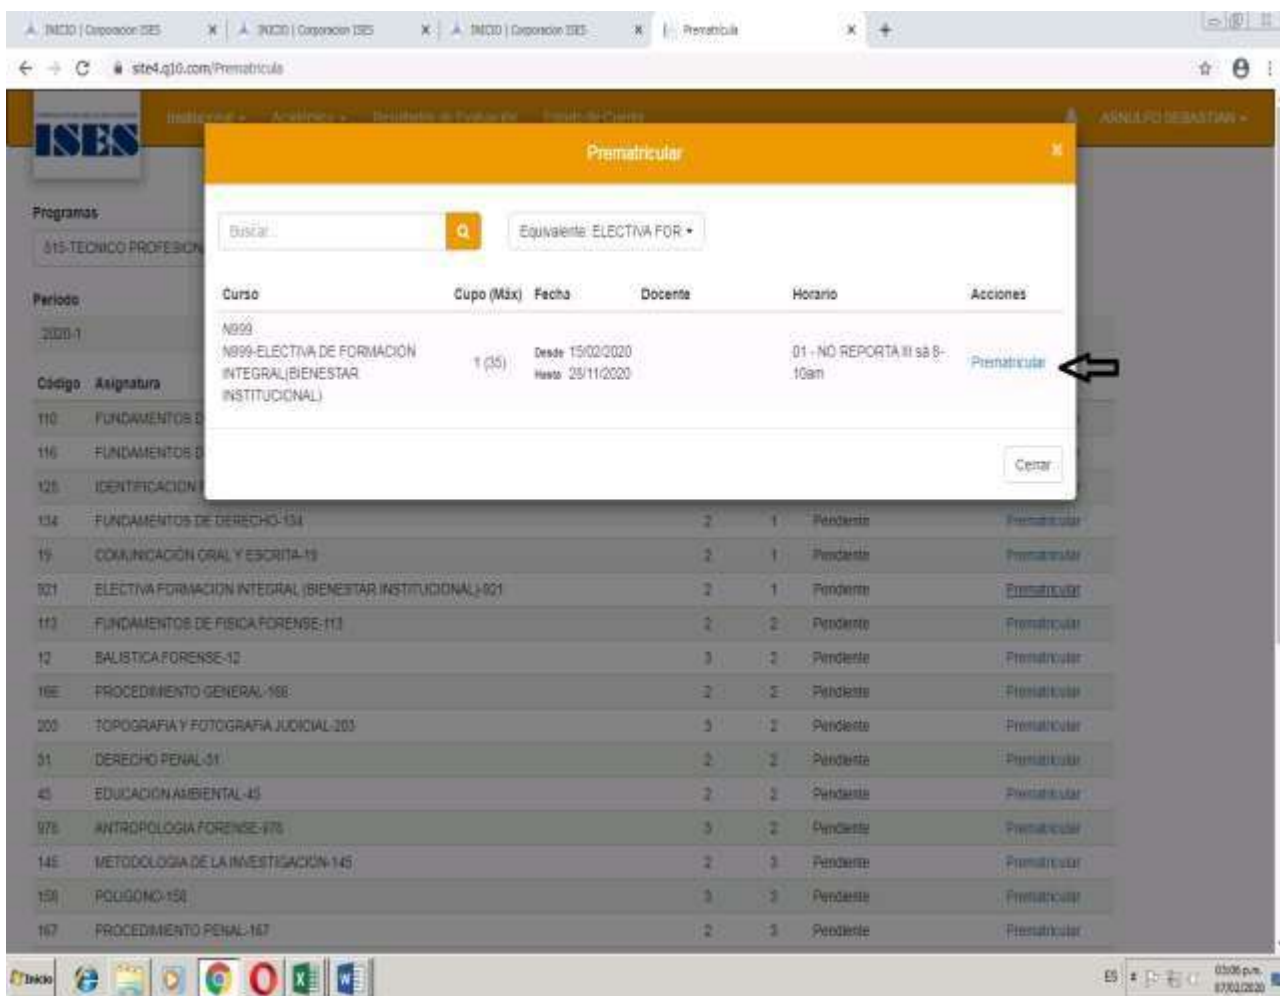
INICIO | Corporacion ISES × | INICIO | Corporacion ISES × | INICIO | Corporacion ISES × | Prematricula × +

site4.q10.com/Prematricula

ISES

Institucional - Académico - Resultados de Evaluación Estado de Cuenta

ARNULFO SEBASTIAN -

Prematricular ×

Buscar...

Equivalente: ELECTIVA FOR -

| Curso | Cupo (Máx) | Fecha | Docente | Horario | Acciones |
|---|---|---|---|---|---|
| N999 N999-ELECTIVA DE FORMACION INTEGRAL(BIENESTAR INSTITUCIONAL) | 1 (35) | Desde 15/02/2020 Hasta 28/11/2020 | | 01 - NO REPORTA III sá 8-10am | Prematricular |

Cerrar

Programas

515-TECNICO PROFESION

Periodo

2020-1

| Código | Asignatura | | | | |
|---|---|---|---|---|---|
| 110 | FUNDAMENTOS D | | | | |
| 116 | FUNDAMENTOS D | | | | |
| 125 | IDENTIFICACION | | | | |
| 134 | FUNDAMENTOS DE DERECHO-134 | 2 | 1 | Pendiente | Prematricular |
| 19 | COMUNICACIÓN ORAL Y ESCRITA-19 | 2 | 1 | Pendiente | Prematricular |
| 921 | ELECTIVA FORMACION INTEGRAL (BIENESTAR INSTITUCIONAL)-921 | 2 | 1 | Pendiente | Prematricular |
| 113 | FUNDAMENTOS DE FISICA FORENSE-113 | 2 | 2 | Pendiente | Prematricular |
| 12 | BALISTICA FORENSE-12 | 3 | 2 | Pendiente | Prematricular |
| 166 | PROCEDIMIENTO GENERAL-166 | 2 | 2 | Pendiente | Prematricular |
| 203 | TOPOGRAFIA Y FOTOGRAFIA JUDICIAL-203 | 3 | 2 | Pendiente | Prematricular |
| 31 | DERECHO PENAL-31 | 2 | 2 | Pendiente | Prematricular |
| 45 | EDUCACION AMBIENTAL-45 | 2 | 2 | Pendiente | Prematricular |
| 976 | ANTROPOLOGIA FORENSE-976 | 3 | 2 | Pendiente | Prematricular |
| 145 | METODOLOGIA DE LA INVESTIGACION-145 | 2 | 3 | Pendiente | Prematricular |
| 158 | POLIGONO-158 | 3 | 3 | Pendiente | Prematricular |
| 167 | PROCEDIMIENTO PENAL-167 | 2 | 3 | Pendiente | Prematricular |

Inicio

ES 03:06 p.m. 07/02/2020